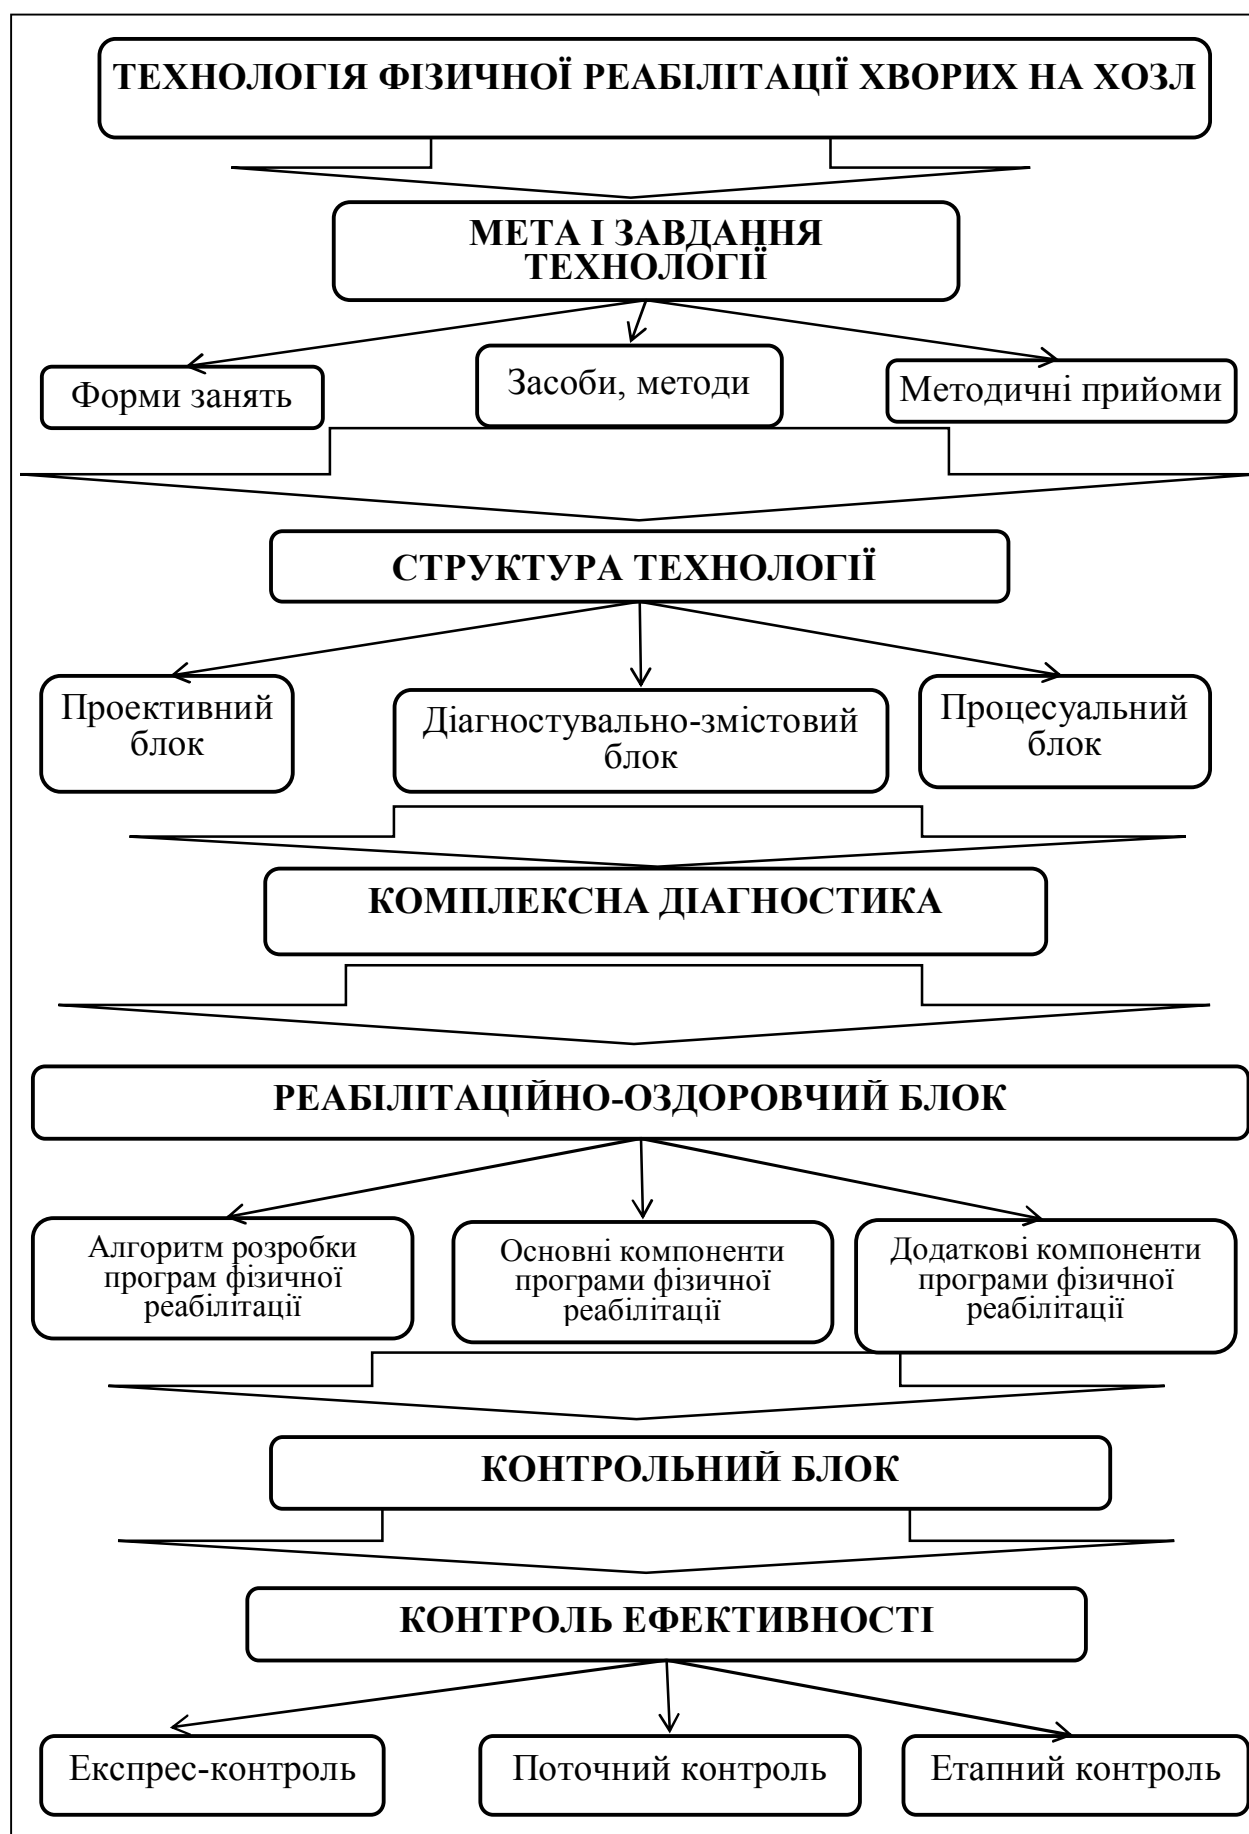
ТЕХНОЛОГІЯ ФІЗИЧНОЇ РЕАБІЛІТАЦІЇ ХВОРИХ НА ХОЗЛ

МЕТА І ЗАВДАННЯ ТЕХНОЛОГІЇ

Форми занять

Засоби, методи

Методичні прийоми

СТРУКТУРА ТЕХНОЛОГІЇ

Проективний блок

Діагностувально-змістовий блок

Процесуальний блок

КОМПЛЕКСНА ДІАГНОСТИКА

РЕАБІЛІТАЦІЙНО-ОЗДОРОВЧИЙ БЛОК

Алгоритм розробки програм фізичної реабілітації

Основні компоненти програми фізичної реабілітації

Додаткові компоненти програми фізичної реабілітації

КОНТРОЛЬНИЙ БЛОК

КОНТРОЛЬ ЕФЕКТИВНОСТІ

Експрес-контроль

Поточний контроль

Етапний контроль